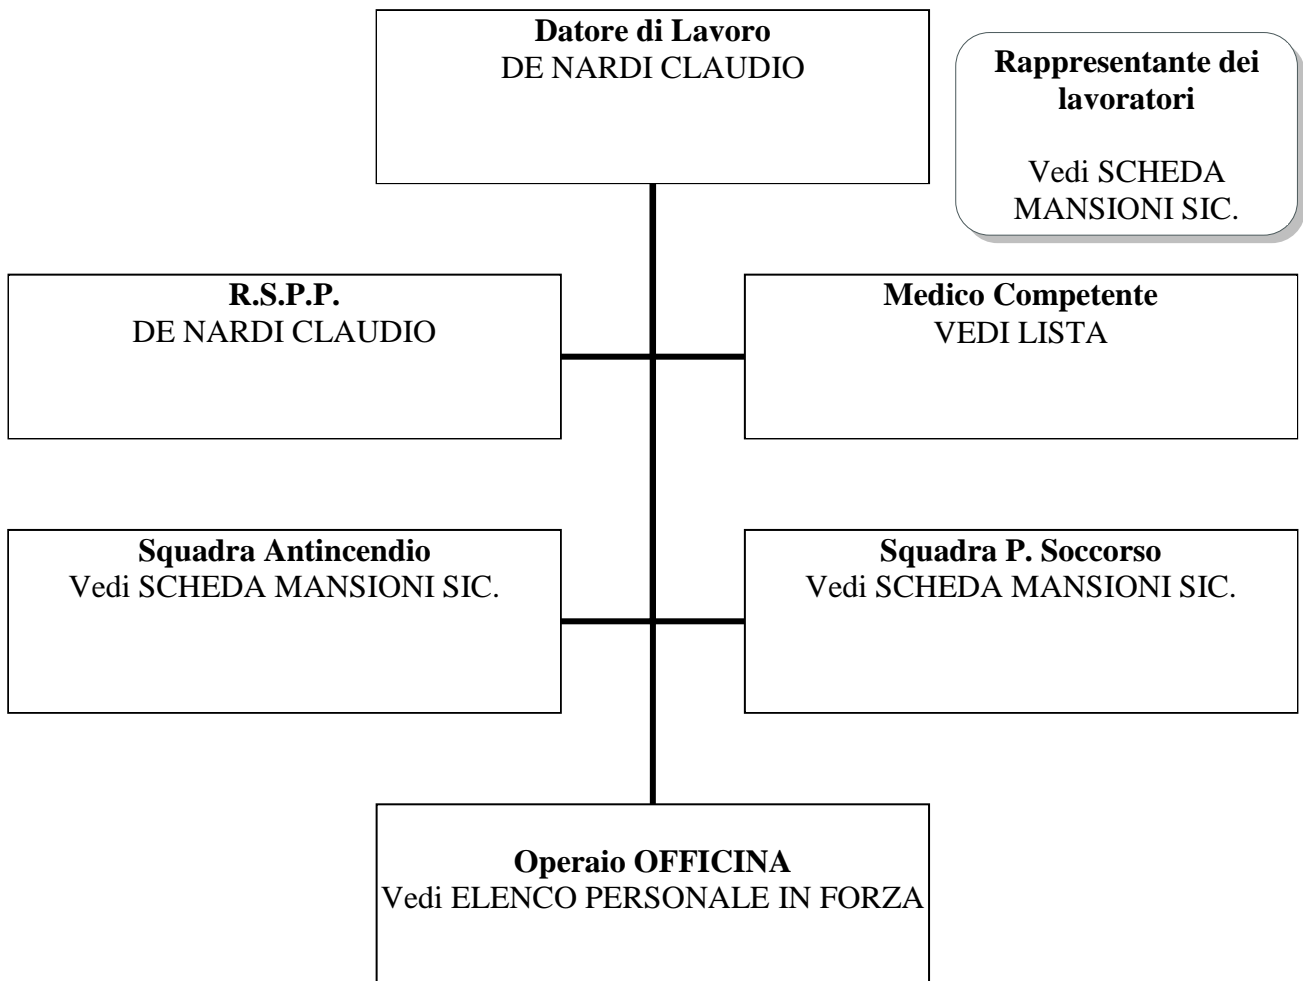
Datore di Lavoro
DE NARDI CLAUDIO

Rappresentante dei lavoratori

Vedi SCHEDA MANSIONI SIC.

R.S.P.P.
DE NARDI CLAUDIO

Medico Competente
VEDI LISTA

Squadra Antincendio
Vedi SCHEDA MANSIONI SIC.

Squadra P. Soccorso
Vedi SCHEDA MANSIONI SIC.

Operaio OFFICINA
Vedi ELENCO PERSONALE IN FORZA